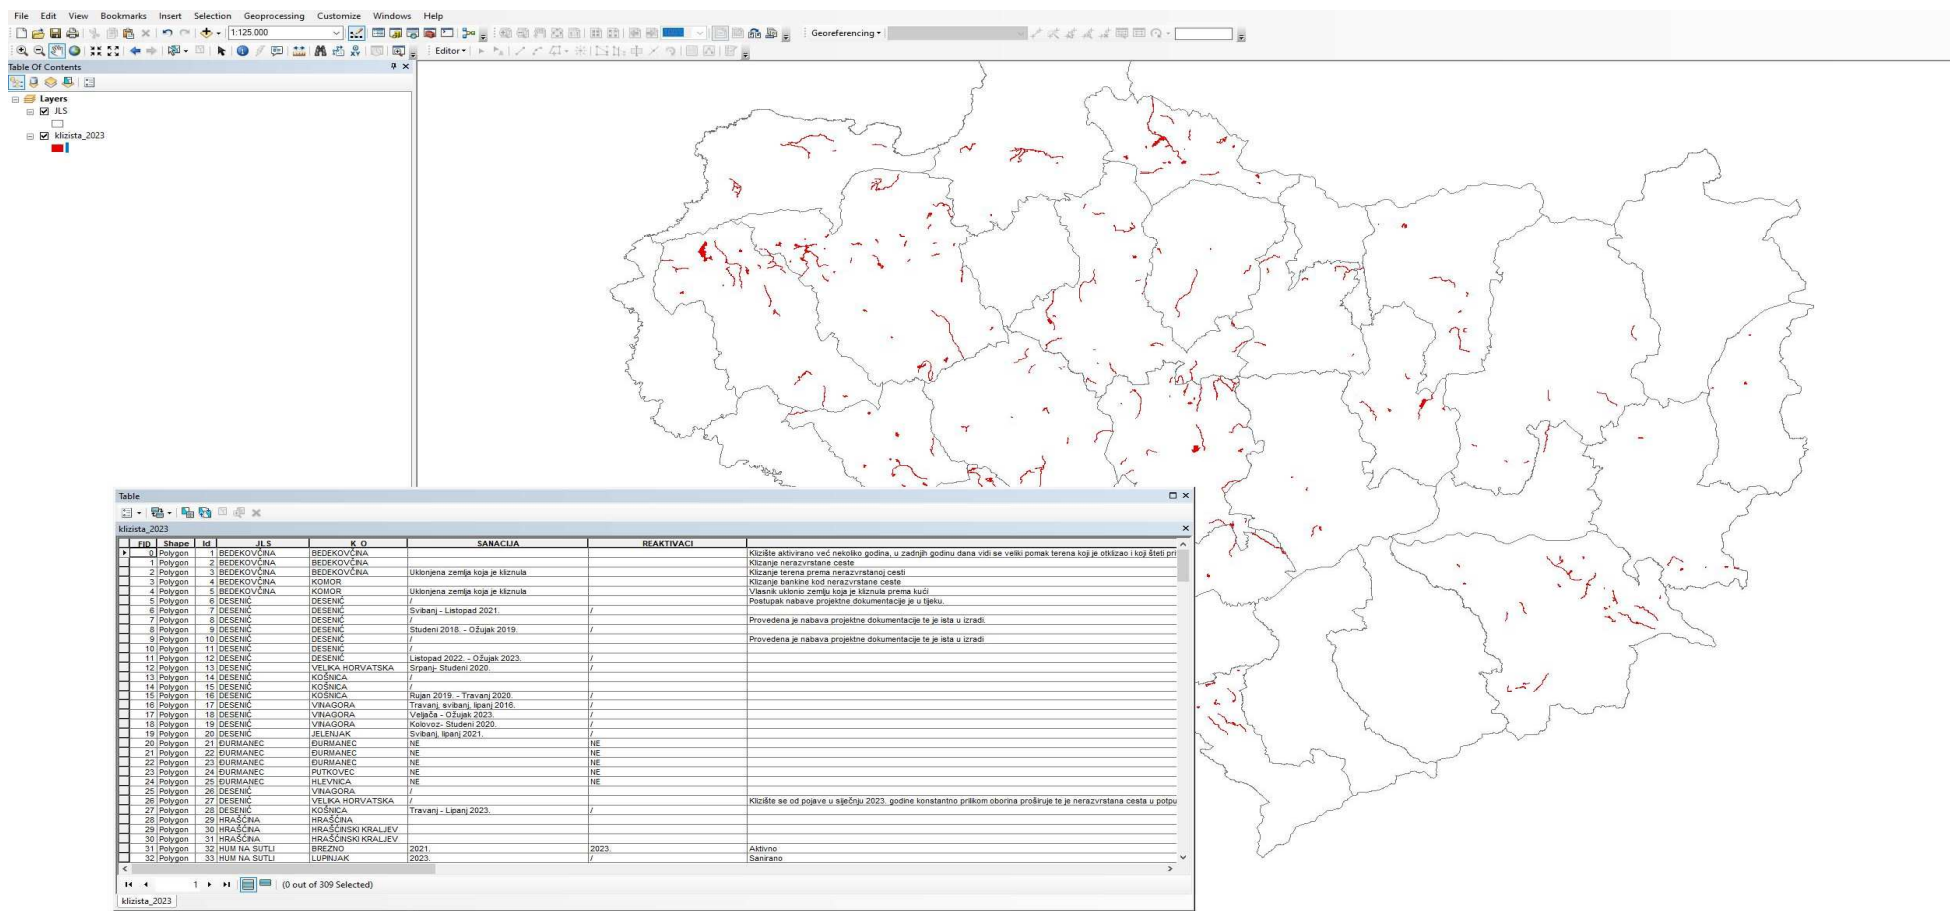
File Edit View Bookmarks Insert Selection Geoprocessing Customize Windows Help

1:125.000

Georeferencing ▾

Editor ▾

Table Of Contents

Layers
JLS
klizista_2023

Table

klizista_2023

| FID | Shape | Id | JLS | K O | SANACIJA | REAKTIVACI | |
|---|---|---|---|---|---|---|---|
| 0 | Polygon | 1 | BEDEKOVČINA | BEDEKOVČINA | | | Klizište aktivirano već nekoliko godina, u zadnjih godinu dana vidi se veliki pomak terena koji je otklizao i koji šteti pri |
| 1 | Polygon | 2 | BEDEKOVČINA | BEDEKOVČINA | | | Klizanje nerazvrstane ceste |
| 2 | Polygon | 3 | BEDEKOVČINA | BEDEKOVČINA | Uklonjena zemlja koja je kliznula | | Klizanje terena prema nerazvrstanoj cesti |
| 3 | Polygon | 4 | BEDEKOVČINA | KOMOR | | | Klizanje bankine kod nerazvrstane ceste |
| 4 | Polygon | 5 | BEDEKOVČINA | KOMOR | Uklonjena zemlja koja je kliznula | | Vlasnik uklonio zemlju koja je kliznula prema kući |
| 5 | Polygon | 6 | DESINIĆ | DESINIĆ | / | | Postupak nabave projektne dokumentacije je u tijeku. |
| 6 | Polygon | 7 | DESINIĆ | DESINIĆ | Svibanj - Listopad 2021. | / | |
| 7 | Polygon | 8 | DESINIĆ | DESINIĆ | / | | Provedena je nabava projektne dokumentacije te je ista u izradi. |
| 8 | Polygon | 9 | DESINIĆ | DESINIĆ | Studeni 2018. - Ožujak 2019. | / | |
| 9 | Polygon | 10 | DESINIĆ | DESINIĆ | / | | Provedena je nabava projektne dokumentacije te je ista u izradi |
| 10 | Polygon | 11 | DESINIĆ | DESINIĆ | / | | |
| 11 | Polygon | 12 | DESINIĆ | DESINIĆ | Listopad 2022. - Ožujak 2023. | / | |
| 12 | Polygon | 13 | DESINIĆ | VELIKA HORVATSKA | Srpanj- Studeni 2020. | / | |
| 13 | Polygon | 14 | DESINIĆ | KOŠNICA | / | | |
| 14 | Polygon | 15 | DESINIĆ | KOŠNICA | / | | |
| 15 | Polygon | 16 | DESINIĆ | KOŠNICA | Rujan 2019. - Travanj 2020. | / | |
| 16 | Polygon | 17 | DESINIĆ | VINAGORA | Travanj, svibanj, lipanj 2016. | / | |
| 17 | Polygon | 18 | DESINIĆ | VINAGORA | Veljača - Ožujak 2023. | / | |
| 18 | Polygon | 19 | DESINIĆ | VINAGORA | Kolovoz- Studeni 2020. | / | |
| 19 | Polygon | 20 | DESINIĆ | JELENJAK | Svibanj, lipanj 2021. | / | |
| 20 | Polygon | 21 | ĐURMANEC | ĐURMANEC | NE | NE | |
| 21 | Polygon | 22 | ĐURMANEC | ĐURMANEC | NE | NE | |
| 22 | Polygon | 23 | ĐURMANEC | ĐURMANEC | NE | NE | |
| 23 | Polygon | 24 | ĐURMANEC | PUTKOVEC | NE | NE | |
| 24 | Polygon | 25 | ĐURMANEC | HLEVNICA | NE | NE | |
| 25 | Polygon | 26 | DESINIĆ | VINAGORA | / | | |
| 26 | Polygon | 27 | DESINIĆ | VELIKA HORVATSKA | / | | Klizište se od pojave u siječnju 2023. godine konstantno prilikom oborina proširuje te je nerazvrstana cesta u potpu |
| 27 | Polygon | 28 | DESINIĆ | KOŠNICA | Travanj - Lipanj 2023. | / | |
| 28 | Polygon | 29 | HRAŠĆINA | HRAŠĆINA | | | |
| 29 | Polygon | 30 | HRAŠĆINA | HRAŠĆINSKI KRALJEV | | | |
| 30 | Polygon | 31 | HRAŠĆINA | HRAŠĆINSKI KRALJEV | | | |
| 31 | Polygon | 32 | HUM NA SUTLI | BREZNO | 2021. | 2023. | Aktivno |
| 32 | Polygon | 33 | HUM NA SUTLI | LUPINJAK | 2023. | / | Sanirano |

1 (0 out of 309 Selected)

klizista_2023